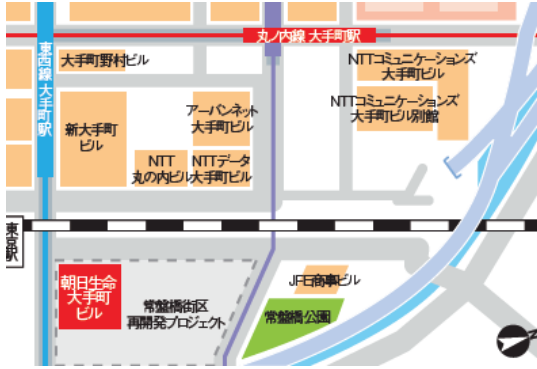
東西線大手町駅

丸ノ内線 大手町駅

大手町野村ビル

NTTコミュニケーションズ 大手町ビル

NTTコミュニケーションズ 大手町ビル別館

新大手町ビル

アーバンネット 大手町ビル

NTT 丸の内ビル

NTTデータ 大手町ビル

東京駅

朝日生命 大手町 ビル

常盤橋街区 再開発プロジェクト

JFE商事ビル

常盤橋公園